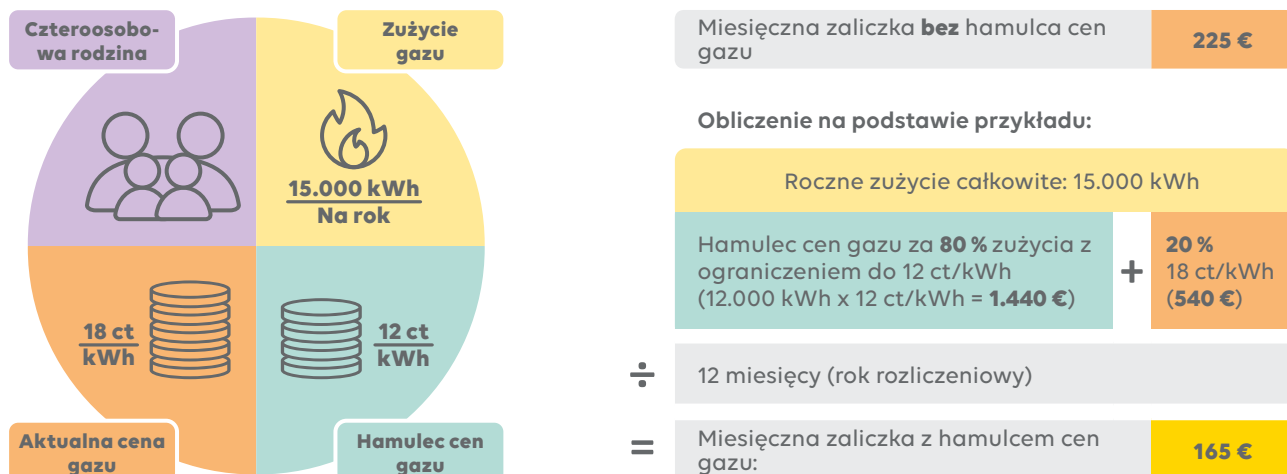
Czteroosobowa rodzina

Zużycie gazu

15.000 kWh
Na rok

18 ct
kWh

12 ct
kWh

Aktualna cena gazu

Hamulec cen gazu

Miesięczna zaliczka **bez** hamulca cen gazu | 225 €

Obliczenie na podstawie przykładu:

Roczne zużycie całkowite: 15.000 kWh

Hamulec cen gazu za **80 %** zużycia z ograniczeniem do 12 ct/kWh (12.000 kWh x 12 ct/kWh = **1.440 €**)

+

**20 %** 18 ct/kWh (**540 €**)

÷ 12 miesięcy (rok rozliczeniowy)

= Miesięczna zaliczka z hamulcem cen gazu: | 165 €